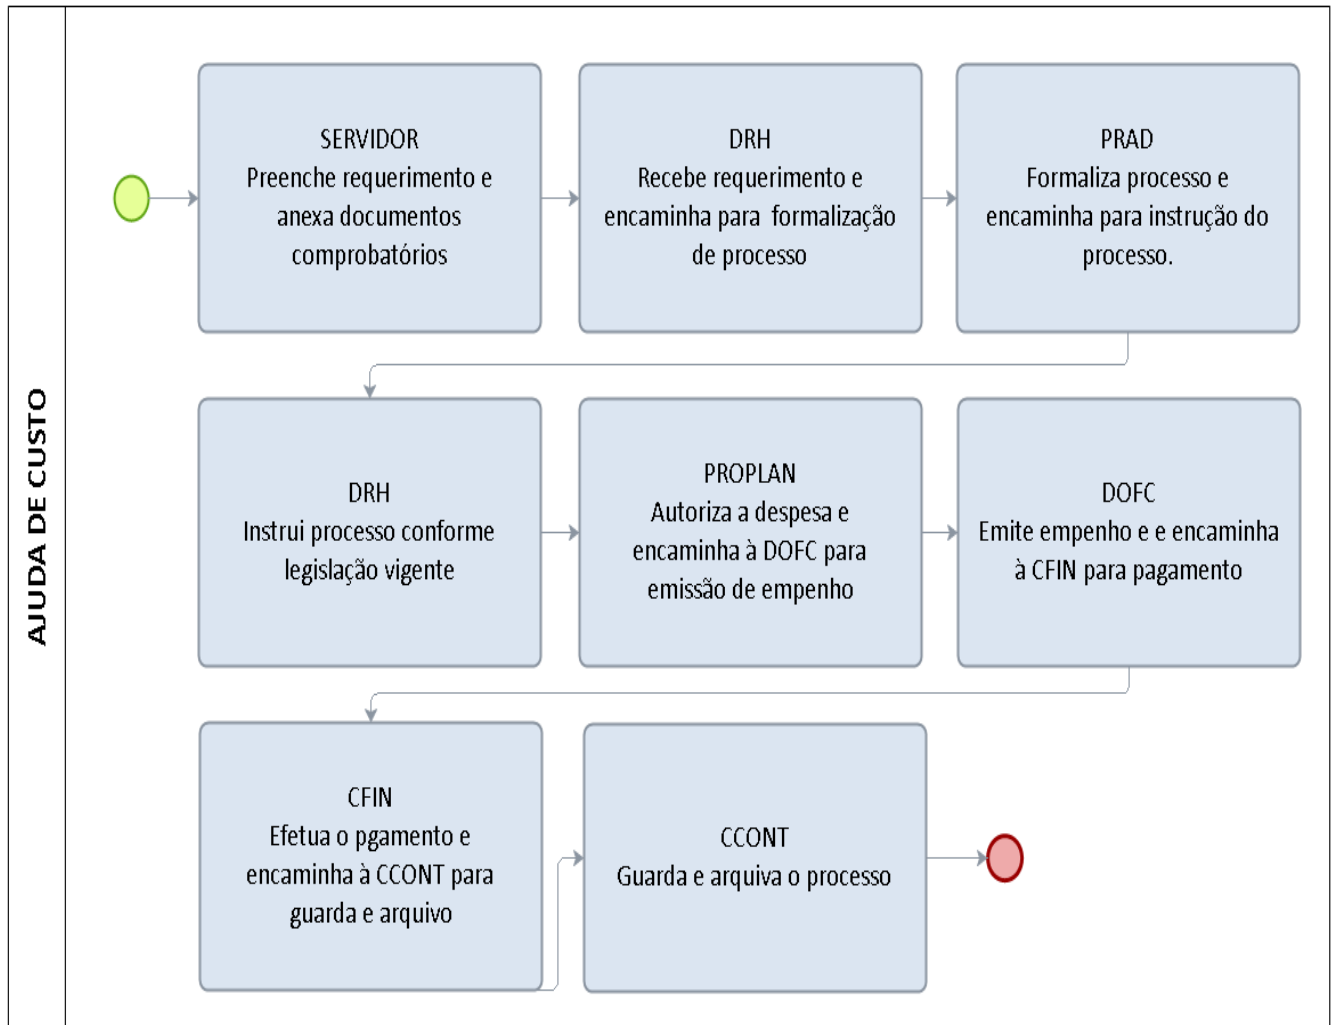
AJUDA DE CUSTO

SERVIDOR
Preenche requerimento e anexa documentos comprobatórios

DRH
Recebe requerimento e encaminha para formalização de processo

PRAD
Formaliza processo e encaminha para instrução do processo.

DRH
Instrui processo conforme legislação vigente

PROPLAN
Autoriza a despesa e encaminha à DOFC para emissão de empenho

DOFC
Emite empenho e e encaminha à CFIN para pagamento

CFIN
Efetua o pgamento e encaminha à CCONT para guarda e arquivo

CCONT
Guarda e arquiva o processo